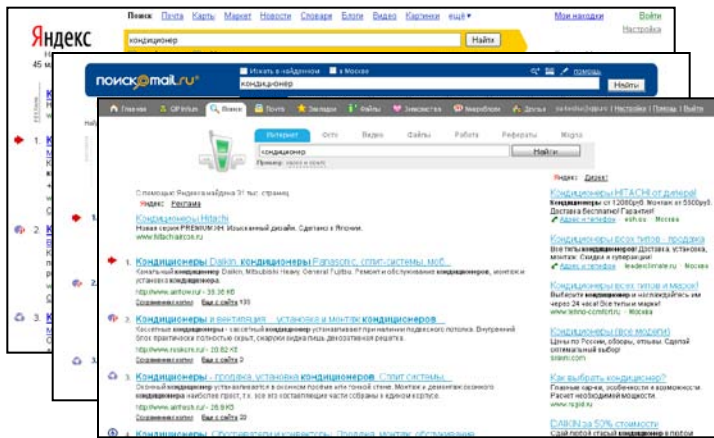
Яндекс

Поиск Почта Карты Маркет Новости Словари Блоги Видео Картинки ещё▾

Мои находки

Войти

Настройка

кондиционер

Найти

45 м

поиск@mail.ru

Искать в найденном

в Москве

помощь

кондиционер

Найти

Главная

Почта

Поиск

Закладки

Файлы

Знакомства

Друзья

Настройка | Помощь | Выйти

Интернет

Фото

Видео

Файлы

Работа

Рефераты

Музка

кондиционер

Найти

Пример: текст в кавычках

С помощью Яндекса найдено 9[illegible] тыс. страниц

Яндекс Реклама

Кондиционеры Hitachi

Новая серия PREMIUM.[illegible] Изысканный дизайн. Сделано в Японии.

www.hitachiaircon.ru

1. Кондиционеры Daikin, кондиционеры Panasonic, сплит-системы, моб...

Кондиционер Daikin, Mitsubishi Heavy, General Fujitsu. Ремонт и обслуживание кондиционеров, монтаж и установка кондиционера.

http://www.airtown.ru/ - 36.36 КБ

Сохраненная копия Еще с сайта 100

2. Кондиционеры и вентиляция ... установка и монтаж кондиционеров

Кассетные кондиционеры - кассетный кондиционер устанавливают при наличии подвесного потолка. Внутренний блок практически полностью скрыт, снаружи видна лишь декоративная решетка.

http://www.rosklim.ru/ - 20.82 КБ

Сохраненная копия Еще с сайта 2

3. Кондиционеры - продажа, установка кондиционеров. Сплит системы...

Оконный кондиционер устанавливается в оконном проеме или тонкой стене. Монтаж и демонтаж оконного кондиционера наиболее прост, т.к. все его составляющие части собраны в едином корпусе.

http://www.airtech.ru/ - 28.9 КБ

Сохраненная копия Еще с сайта

4. Кондиционеры. Обогреватели и конвекторы. Продажа, монтаж, обслуживание

Кондиционеры HITACHI от дилера!

Кондиционеры от 12000руб. Монтаж от 5500руб. Доставка бесплатно! Гарантия!

Адрес и телефон · ksh.ru · Москва

Кондиционеры всех типов - продажа

Все типы кондиционеров! Доставка, установка, монтаж. Скидка и супер акции!

Адрес и телефон · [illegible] · Москва

Кондиционеры всех типов и марок?

Выберите кондиционер и насладитесь им через 24 часа! Звоните!

www.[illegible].ru

Кондиционеры (все модели)

Цены по России, обзоры, отзывы. Сделай оптимальный выбор!

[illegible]

Как выбрать кондиционер?

Главные нюансы, особенности и возможности. Расчет необходимой мощности.

www.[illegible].ru

DAIKIN за 50% стоимости

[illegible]